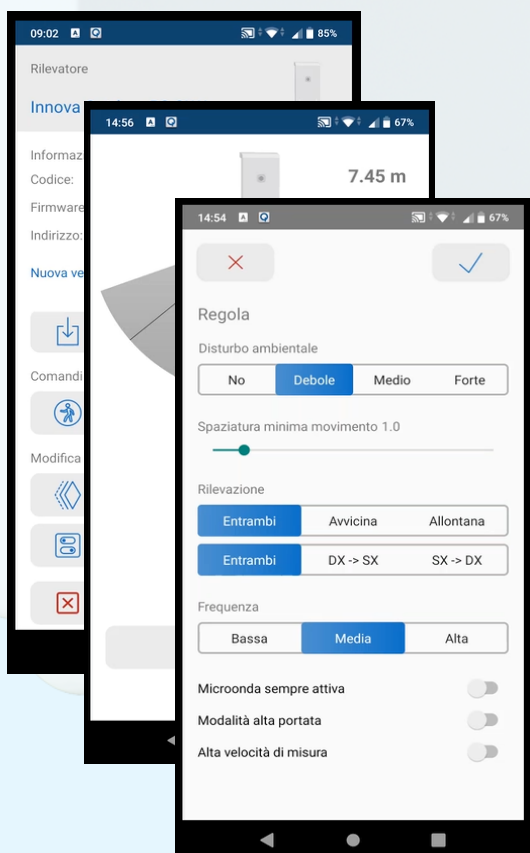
09:02 85%

Rilevatore

Innova

Informaz

Codice:

Firmware

Indirizzo:

Nuova ve

Comandi

Modifica

14:56 67%

7.45 m

14:54 67%

Regola

Disturbo ambientale

| No | Debole | Medio | Forte |
|---|---|---|---|

Spaziatura minima movimento 1.0

Rilevazione

| Entrambi | Avvicina | Allontana |
|---|---|---|

| Entrambi | DX -> SX | SX -> DX |
|---|---|---|

Frequenza

| Bassa | Media | Alta |
|---|---|---|

Microonda sempre attiva

Modalità alta portata

Alta velocità di misura